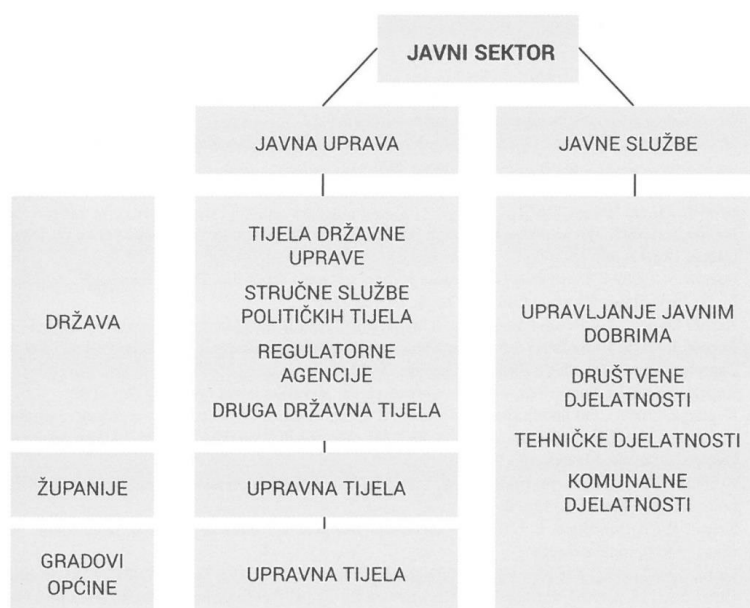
JAVNI SEKTOR

JAVNA UPRAVA

JAVNE SLUŽBE

DRŽAVA

TIJELA DRŽAVNE UPRAVE

STRUČNE SLUŽBE POLITIČKIH TIJELA

REGULATORNE AGENCIJE

DRUGA DRŽAVNA TIJELA

UPRAVLJANJE JAVNIM DOBRIMA

DRUŠTVENE DJELATNOSTI

TEHNIČKE DJELATNOSTI

KOMUNALNE DJELATNOSTI

ŽUPANIJE

UPRAVNA TIJELA

GRADOVI OPĆINE

UPRAVNA TIJELA